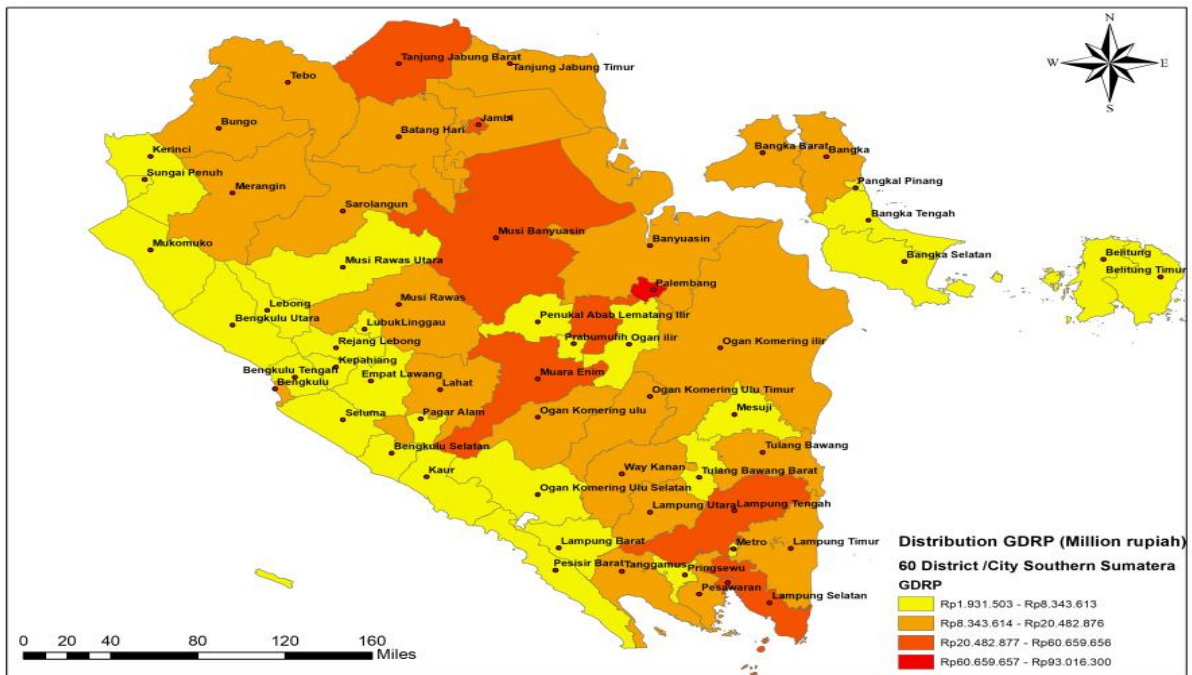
N
W
E
S

Tanjung Jabung Barat
Tanjung Jabung Timur
Tebo
Bungo
Jambi
Batang Hari
Kerinci
Sungai Penuh
Merangin
Sarolangun
Bangka Barat
Bangka
Pangkal Pinang
Bangka Tengah
Bangka Selatan
Belitung
Belitung Timur
Mukomuko
Musi Banyuasin
Banyuasin
Musi Rawas Utara
Musi Rawas
Palembang
Lebong
Bengkulu Utara
LubukLinggau
Rejang Lebong
Penukal Abab Lematang Ilir
Prabumulih
Ogan ilir
Ogan Komering ilir
Kepahiang
Bengkulu Tengah
Bengkulu
Empat Lawang
Lahat
Muara Enim
Ogan Komering Ulu Timur
Mesuji
Seluma
Pagar Alam
Ogan Komering ulu
Bengkulu Selatan
Tulang Bawang
Kaur
Way Kanan
Tulang Bawang Barat
Ogan Komering Ulu Selatan
Lampung Tengah
Lampung Utara
Lampung Barat
Metro
Lampung Timur
Pesisir Barat
Tanggamus
Pringsewu
Pesawaran
Lampung Selatan

Distribution GDRP (Million rupiah)
60 District /City Southern Sumatera
GDRP
Rp1.931.503 - Rp8.343.613
Rp8.343.614 - Rp20.482.876
Rp20.482.877 - Rp60.659.656
Rp60.659.657 - Rp93.016.300

0 20 40 80 120 160
Miles